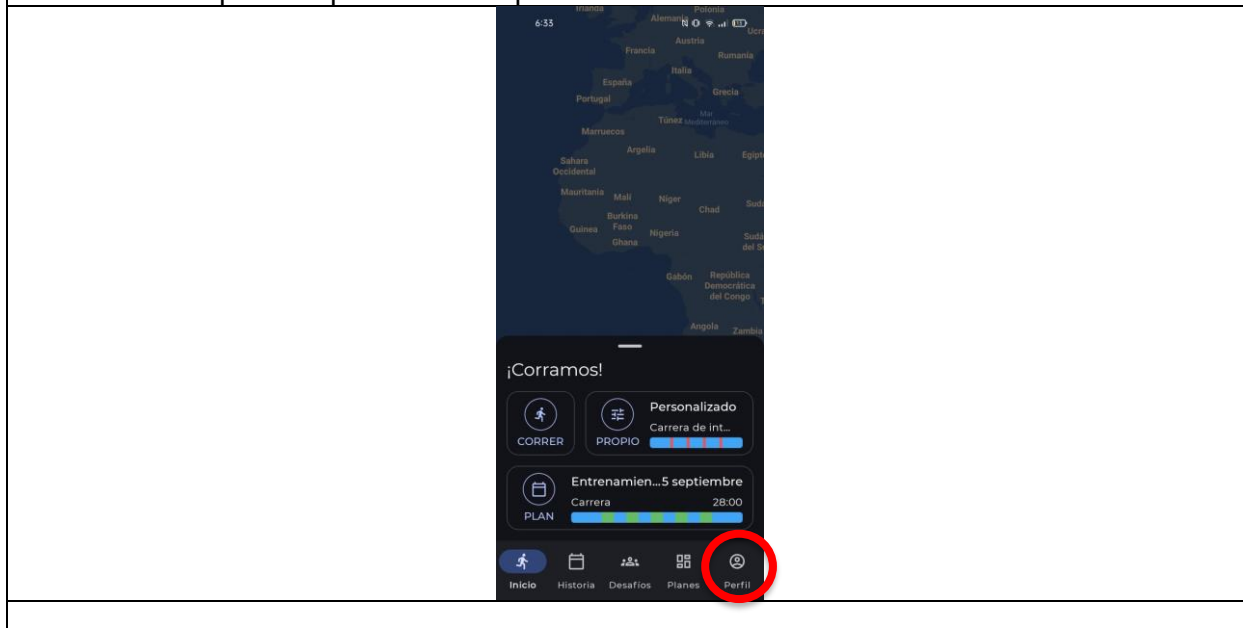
6:33

Irlanda Polonia Alemania Ucr Francia Austria Rumania Italia España Portugal Grecia Túnez Mar Mediterráneo Marruecos Argelia Libia Egipt Sahara Occidental Mauritania Mali Níger Chad Sud Burkina Faso Guinea Nigeria Sudá del S Ghana Gabón República Democrática del Congo Angola Zambia

¡Corramos!

CORRER

PROPIO

Personalizado

Carrera de int...

PLAN

Entrenamien...5 septiembre

Carrera

28:00

Inicio Historia Desafíos Planes Perfil